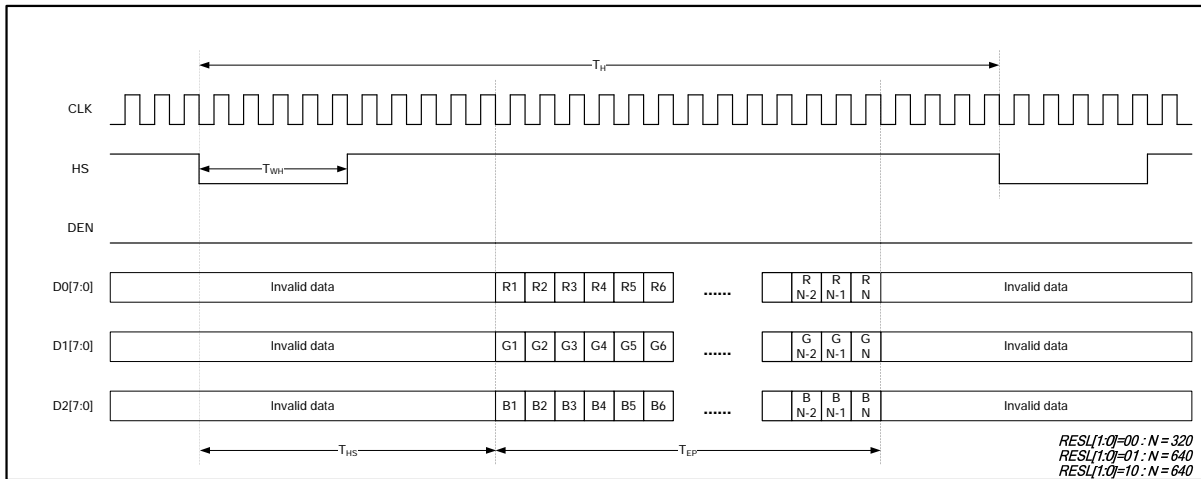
$T_H$

CLK

HS

$T_{WH}$

DEN

D0[7:0]

Invalid data

R1 R2 R3 R4 R5 R6 ...... R N-2 R N-1 R N

Invalid data

D1[7:0]

Invalid data

G1 G2 G3 G4 G5 G6 ...... G N-2 G N-1 G N

Invalid data

D2[7:0]

Invalid data

B1 B2 B3 B4 B5 B6 ...... B N-2 B N-1 B N

Invalid data

$T_{HS}$

$T_{EP}$

RESL[1:0]=00 : N = 320
RESL[1:0]=01 : N = 640
RESL[1:0]=10 : N = 640